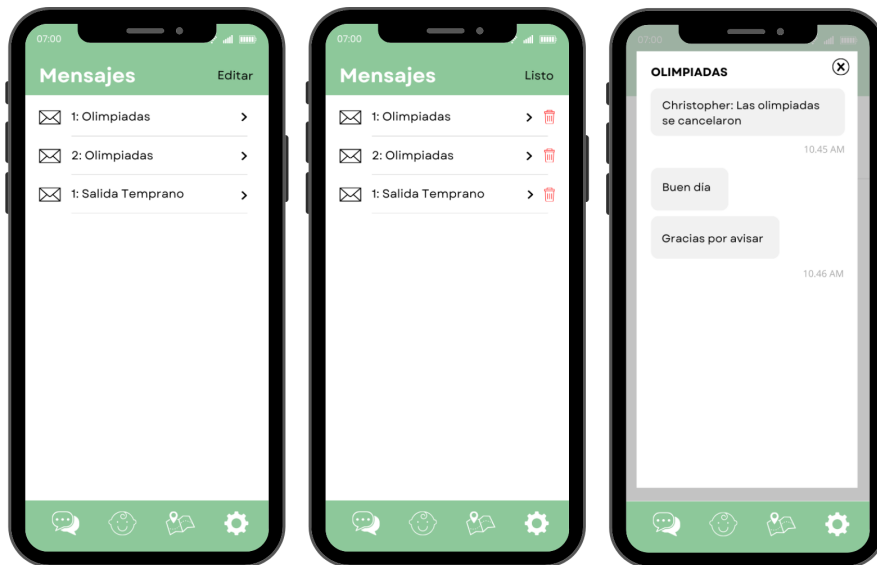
07:00

Mensajes Editar

1: Olimpiadas

2: Olimpiadas

1: Salida Temprano

07:00

Mensajes Listo

1: Olimpiadas

2: Olimpiadas

1: Salida Temprano

07:00

OLIMPIADAS

Christopher: Las olimpiadas se cancelaron

10.45 AM

Buen día

Gracias por avisar

10.46 AM